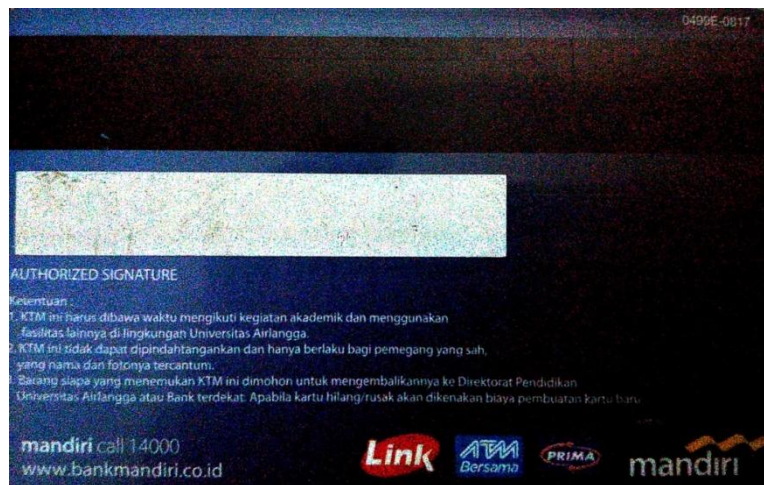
0499E-0817

AUTHORIZED SIGNATURE

Ketentuan :
1. KTM ini harus dibawa waktu mengikuti kegiatan akademik dan menggunakan fasilitas lainnya di lingkungan Universitas Airlangga.
2. KTM ini tidak dapat dipindahtangankan dan hanya berlaku bagi pemegang yang sah, yang nama dan fotonya tercantum.
3. Barang siapa yang menemukan KTM ini dimohon untuk mengembalikannya ke Direktorat Pendidikan Universitas Airlangga atau Bank terdekat. Apabila kartu hilang/rusak akan dikenakan biaya pembuatan kartu baru.

mandiri call 14000
www.bankmandiri.co.id

Link
ATM Bersama
PRIMA
mandiri